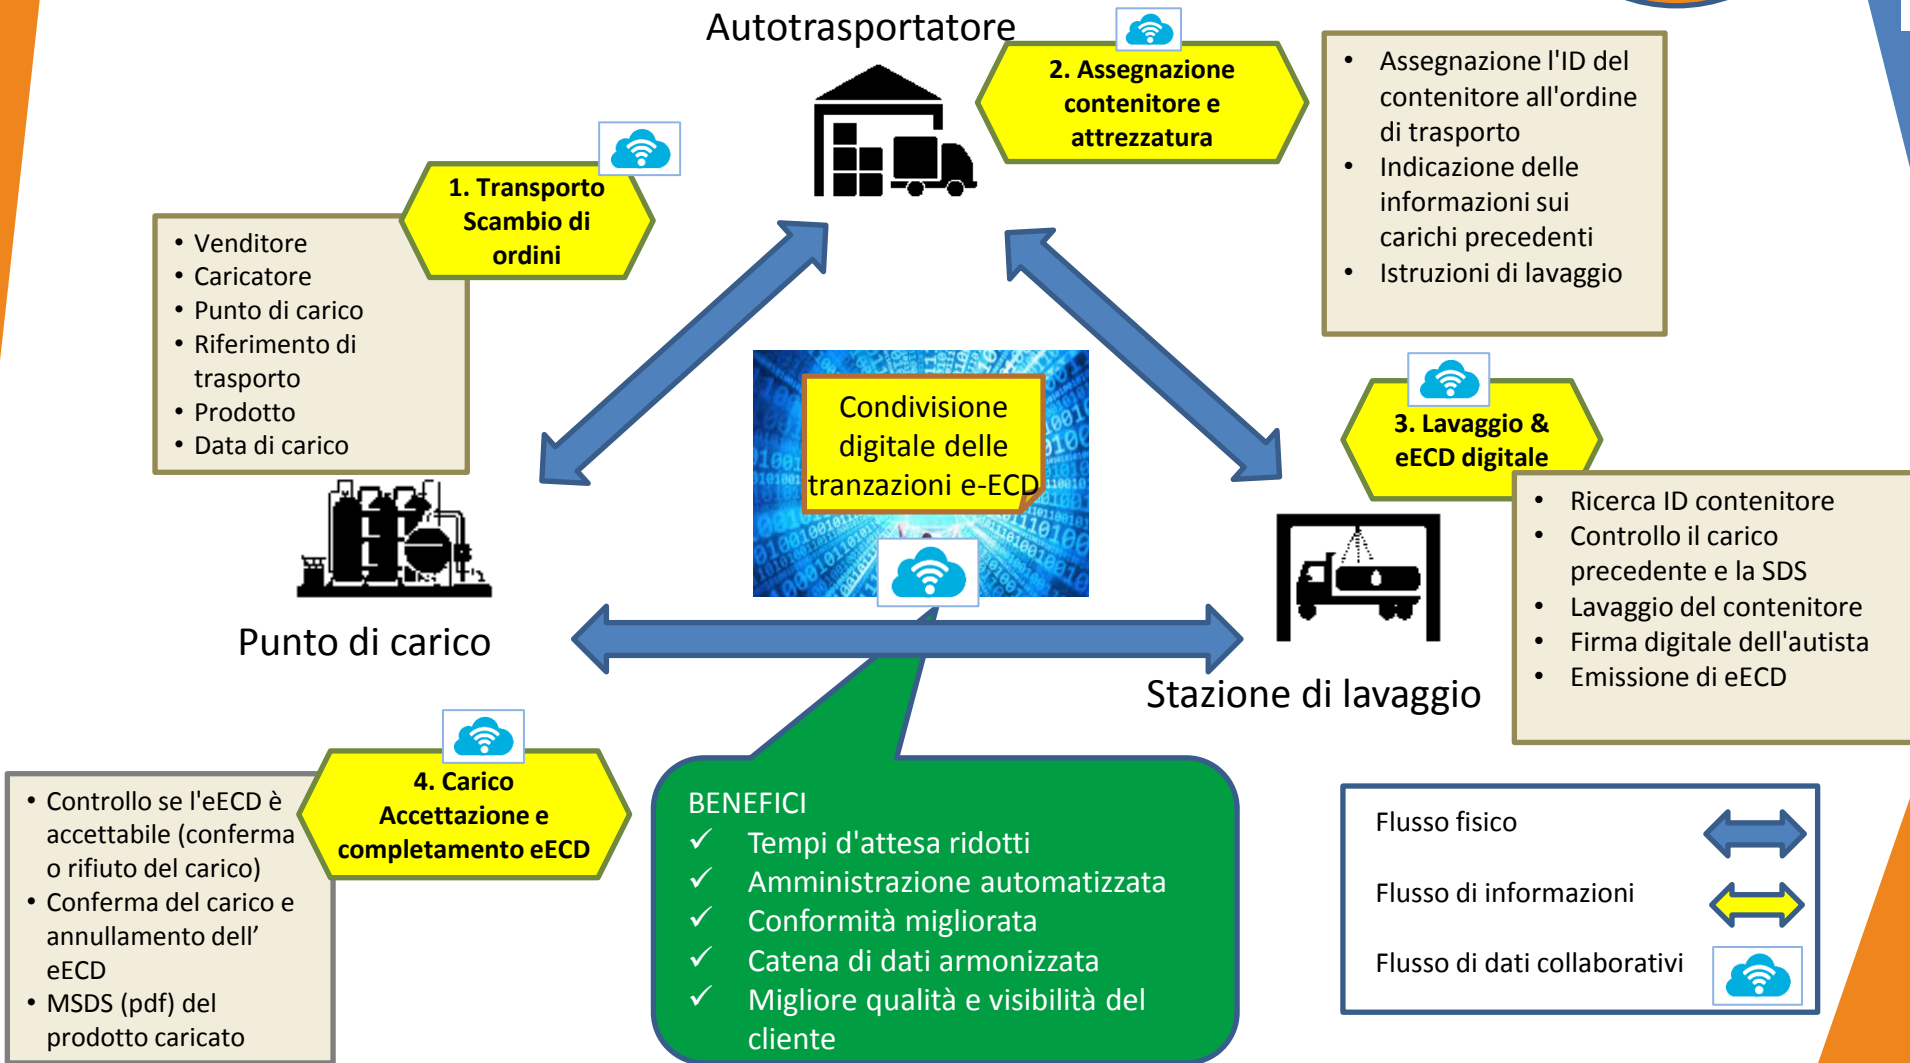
Autotrasportatore

2. Assegnazione contenitore e attrezzatura

- Assegnazione l'ID del contenitore all'ordine di trasporto
- Indicazione delle informazioni sui carichi precedenti
- Istruzioni di lavaggio

1. Transporto Scambio di ordini

- Venditore
- Caricatore
- Punto di carico
- Riferimento di trasporto
- Prodotto
- Data di carico

Condivisione digitale delle tranzazioni e-ECD

3. Lavaggio & eECD digitale

- Ricerca ID contenitore
- Controllo il carico precedente e la SDS
- Lavaggio del contenitore
- Firma digitale dell'autista
- Emissione di eECD

Punto di carico

Stazione di lavaggio

4. Carico Accettazione e completamento eECD

- Controllo se l'eECD è accettabile (conferma o rifiuto del carico)
- Conferma del carico e annullamento dell' eECD
- MSDS (pdf) del prodotto caricato

BENEFICI
✓ Tempi d'attesa ridotti
✓ Amministrazione automatizzata
✓ Conformità migliorata
✓ Catena di dati armonizzata
✓ Migliore qualità e visibilità del cliente

Flusso fisico
Flusso di informazioni
Flusso di dati collaborativi